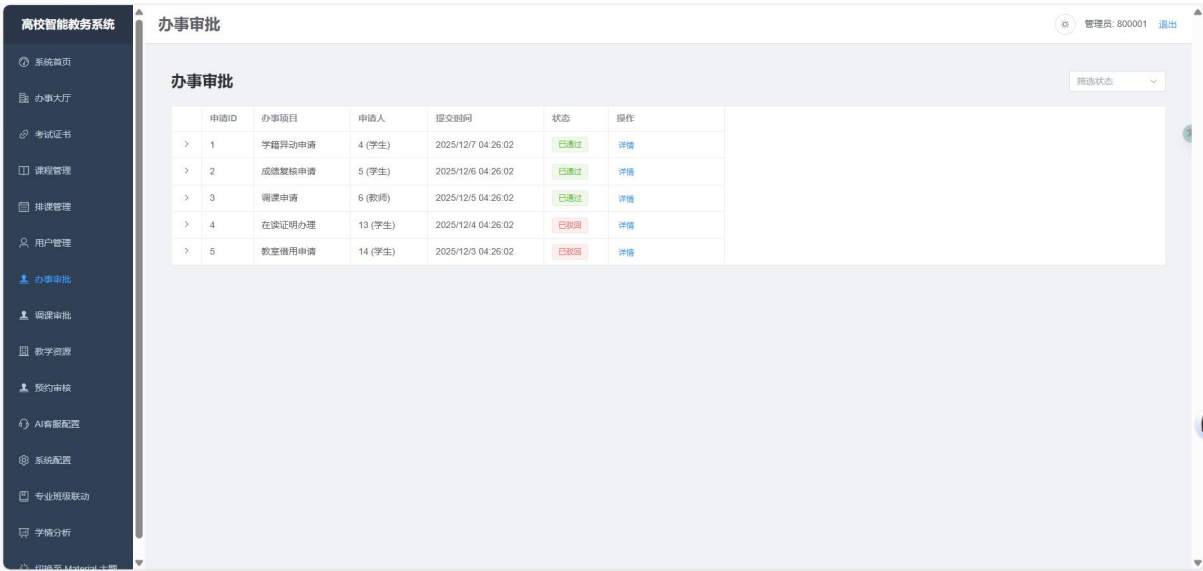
高校智能教务系统

系统首页
办事大厅
考试证书
课程管理
排课管理
用户管理
办事审批
调课审批
教学资源
预约审核
AI客服配置
系统配置
专业班级联动
学情分析
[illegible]

办事审批

管理员: 800001 退出

办事审批

筛选状态

| | 申请ID | 办事项目 | 申请人 | 提交时间 | 状态 | 操作 |
|---|---|---|---|---|---|---|
| > | 1 | 学籍异动申请 | 4 (学生) | 2025/12/7 04:26:02 | 已通过 | 详情 |
| > | 2 | 成绩复核申请 | 5 (学生) | 2025/12/6 04:26:02 | 已通过 | 详情 |
| > | 3 | 调课申请 | 6 (教师) | 2025/12/5 04:26:02 | 已通过 | 详情 |
| > | 4 | 在读证明办理 | 13 (学生) | 2025/12/4 04:26:02 | 已驳回 | 详情 |
| > | 5 | 教室借用申请 | 14 (学生) | 2025/12/3 04:26:02 | 已驳回 | 详情 |